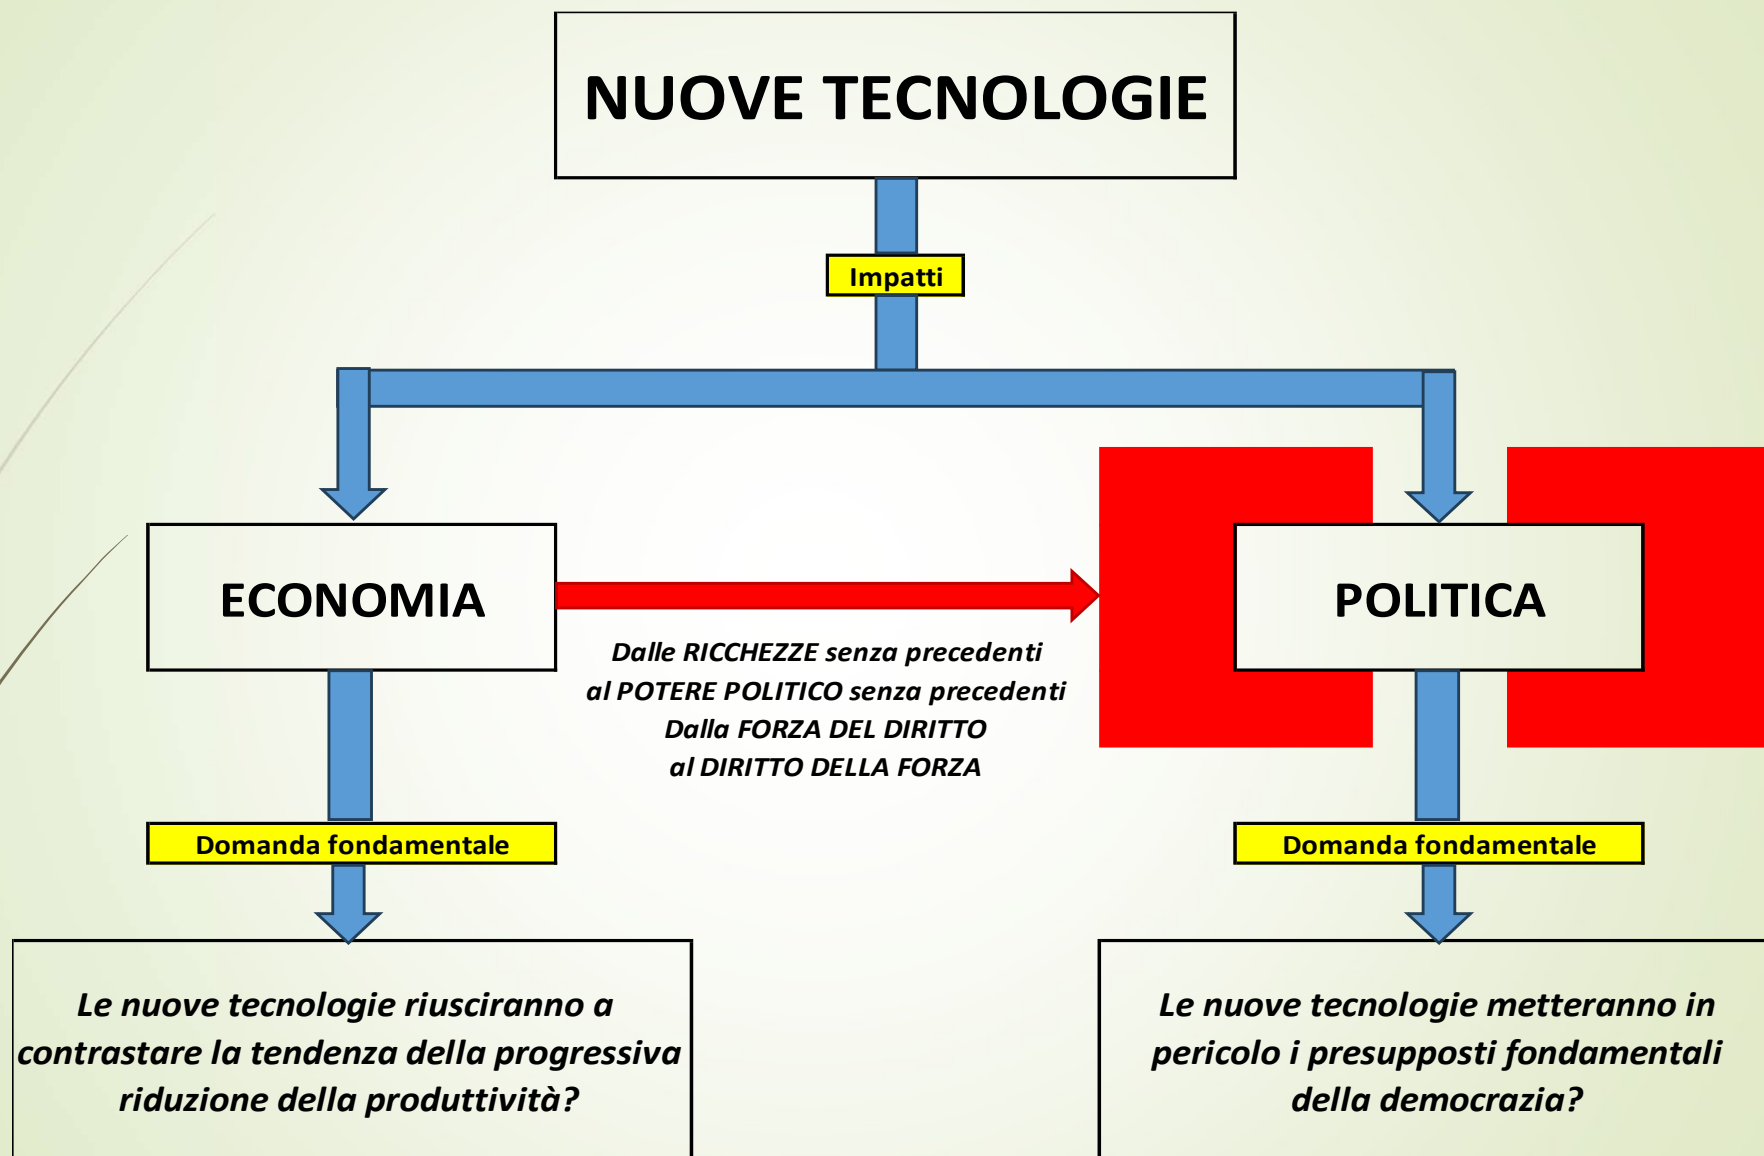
NUOVE TECNOLOGIE

Impatti

ECONOMIA

POLITICA

Dalle RICCHEZZE senza precedenti
al POTERE POLITICO senza precedenti
Dalla FORZA DEL DIRITTO
al DIRITTO DELLA FORZA

Domanda fondamentale

Domanda fondamentale

Le nuove tecnologie riusciranno a contrastare la tendenza della progressiva riduzione della produttività?

Le nuove tecnologie metteranno in pericolo i presupposti fondamentali della democrazia?